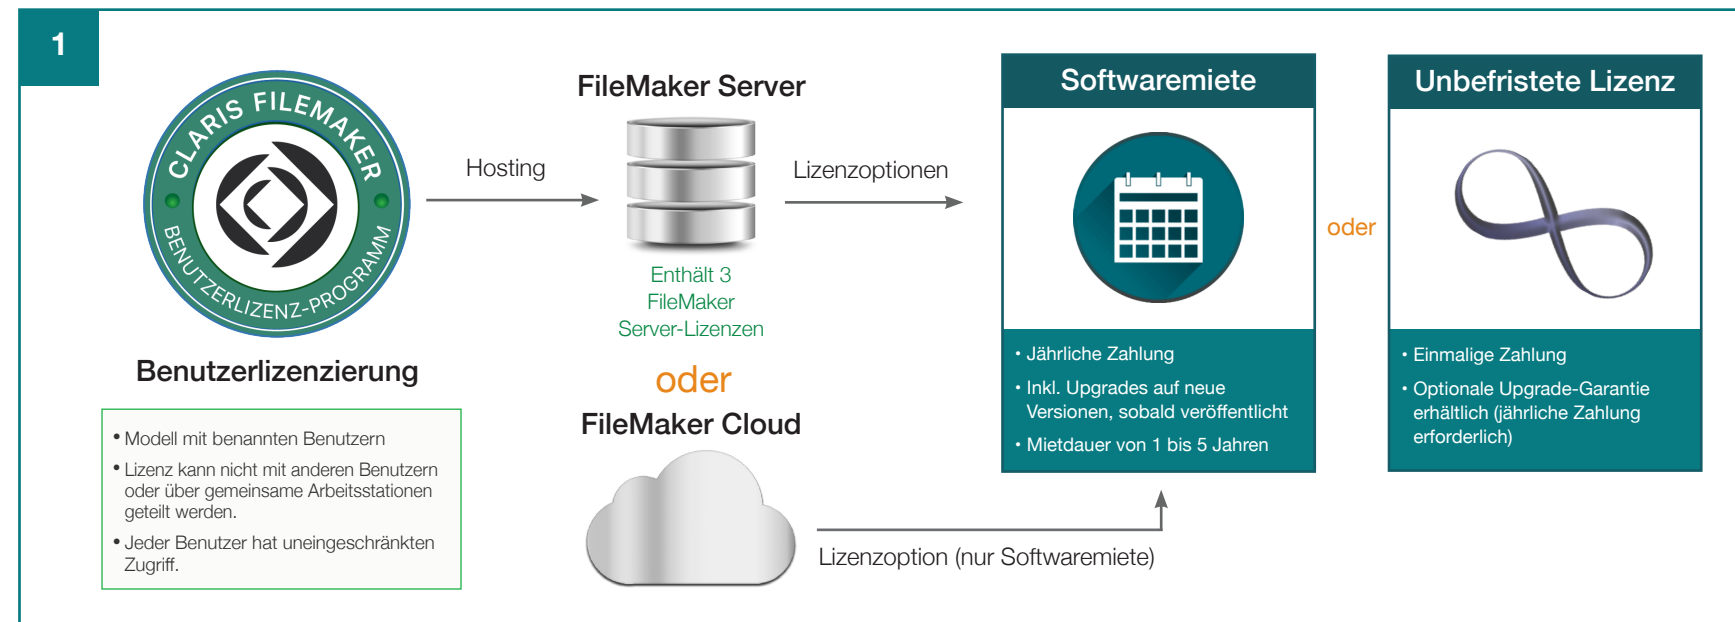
1

CLARIS FILEMAKER
BENUTZERLIZENZ-PROGRAMM

Benutzerlizenzierung

• Modell mit benannten Benutzern
• Lizenz kann nicht mit anderen Benutzern oder über gemeinsame Arbeitsstationen geteilt werden.
• Jeder Benutzer hat uneingeschränkten Zugriff.

Hosting

FileMaker Server

Enthält 3 FileMaker Server-Lizenzen

oder

FileMaker Cloud

Lizenzoptionen

Softwaremiete

• Jährliche Zahlung
• Inkl. Upgrades auf neue Versionen, sobald veröffentlicht
• Mietdauer von 1 bis 5 Jahren

oder

Unbefristete Lizenz

• Einmalige Zahlung
• Optionale Upgrade-Garantie erhältlich (jährliche Zahlung erforderlich)

Lizenzoption (nur Softwaremiete)